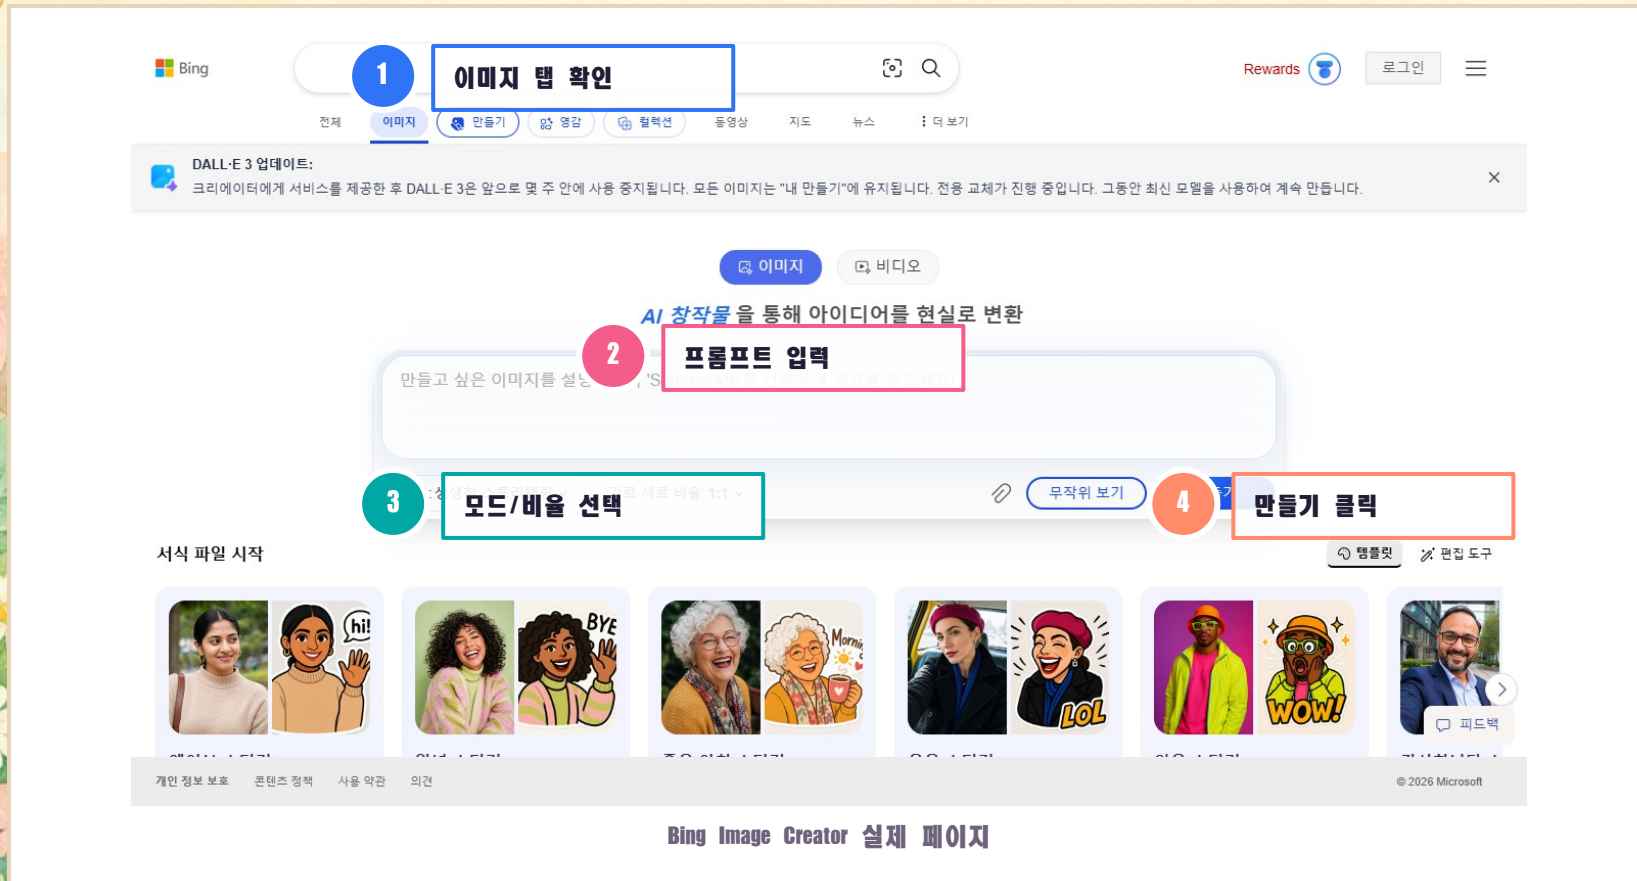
Bing

1 이미지 탭 확인

Rewards 로그인

전체 이미지 만들기 영감 컬렉션 동영상 지도 뉴스 ⋮ 더 보기

DALL·E 3 업데이트:
크리에이터에게 서비스를 제공한 후 DALL·E 3은 앞으로 몇 주 안에 사용 중지됩니다. 모든 이미지는 "내 만들기"에 유지됩니다. 전용 교체가 진행 중입니다. 그동안 최신 모델을 사용하여 계속 만듭니다.

이미지 비디오

AI 창작물 을 통해 아이디어를 현실로 변환

2 프롬프트 입력

만들고 싶은 이미지를 설명 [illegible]

3 모드/비율 선택

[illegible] 가로 세로 비율: 1:1

무작위 보기

4 만들기 클릭

서식 파일 시작

템플릿 편집 도구

hi! BYE Mornin LOL WOW!

피드백

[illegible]

개인 정보 보호 콘텐츠 정책 사용 약관 의견 © 2026 Microsoft

Bing Image Creator 실제 페이지